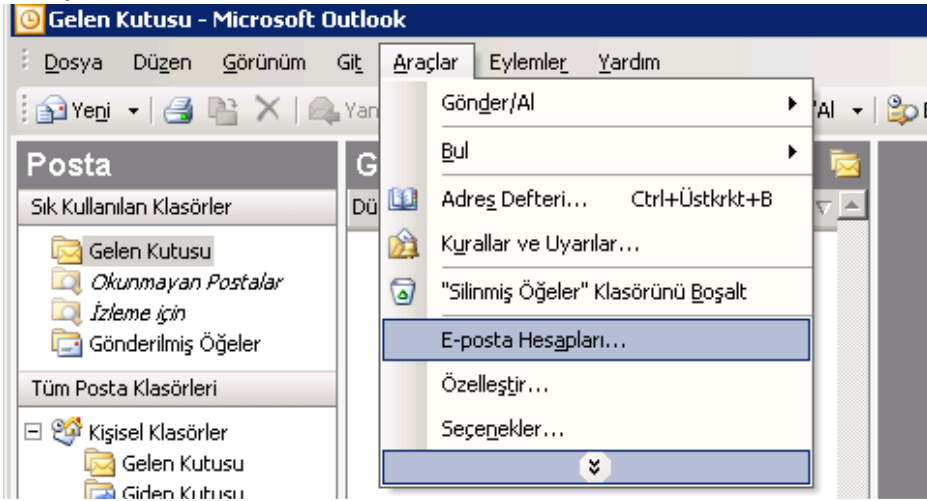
Gelen Kutusu - Microsoft Outlook

Dosya Düzen Görünüm Git Araçlar Eylemler Yardım

Yeni Yan Al

Posta

Sık Kullanılan Klasörler

Gelen Kutusu
Okunmayan Postalar
İzleme için
Gönderilmiş Öğeler

Tüm Posta Klasörleri

Kişisel Klasörler
Gelen Kutusu
Giden Kutusu

G
Dü

Gönder/Al
Bul
Adres Defteri... Ctrl+Üstkrkt+B
Kurallar ve Uyarılar...
"Silinmiş Öğeler" Klasörünü Boşalt
E-posta Hesapları...
Özelleştir...
Seçenekler...